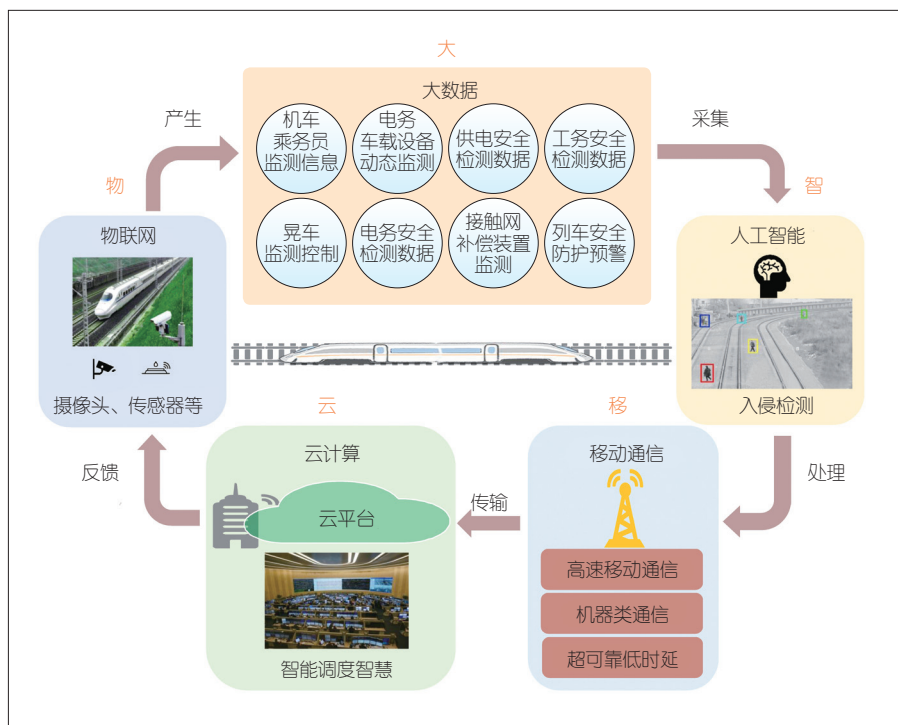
大

大数据

机车乘务员监测信息

电务车载设备动态监测

供电安全检测数据

工务安全检测数据

晃车监测控制

电务安全检测数据

接触网补偿装置监测

列车安全防护预警

产生

采集

物

智

物联网

摄像头、传感器等

人工智能

入侵检测

云

移

反馈

处理

云计算

云平台

智能调度智慧

传输

移动通信

高速移动通信

机器类通信

超可靠低时延